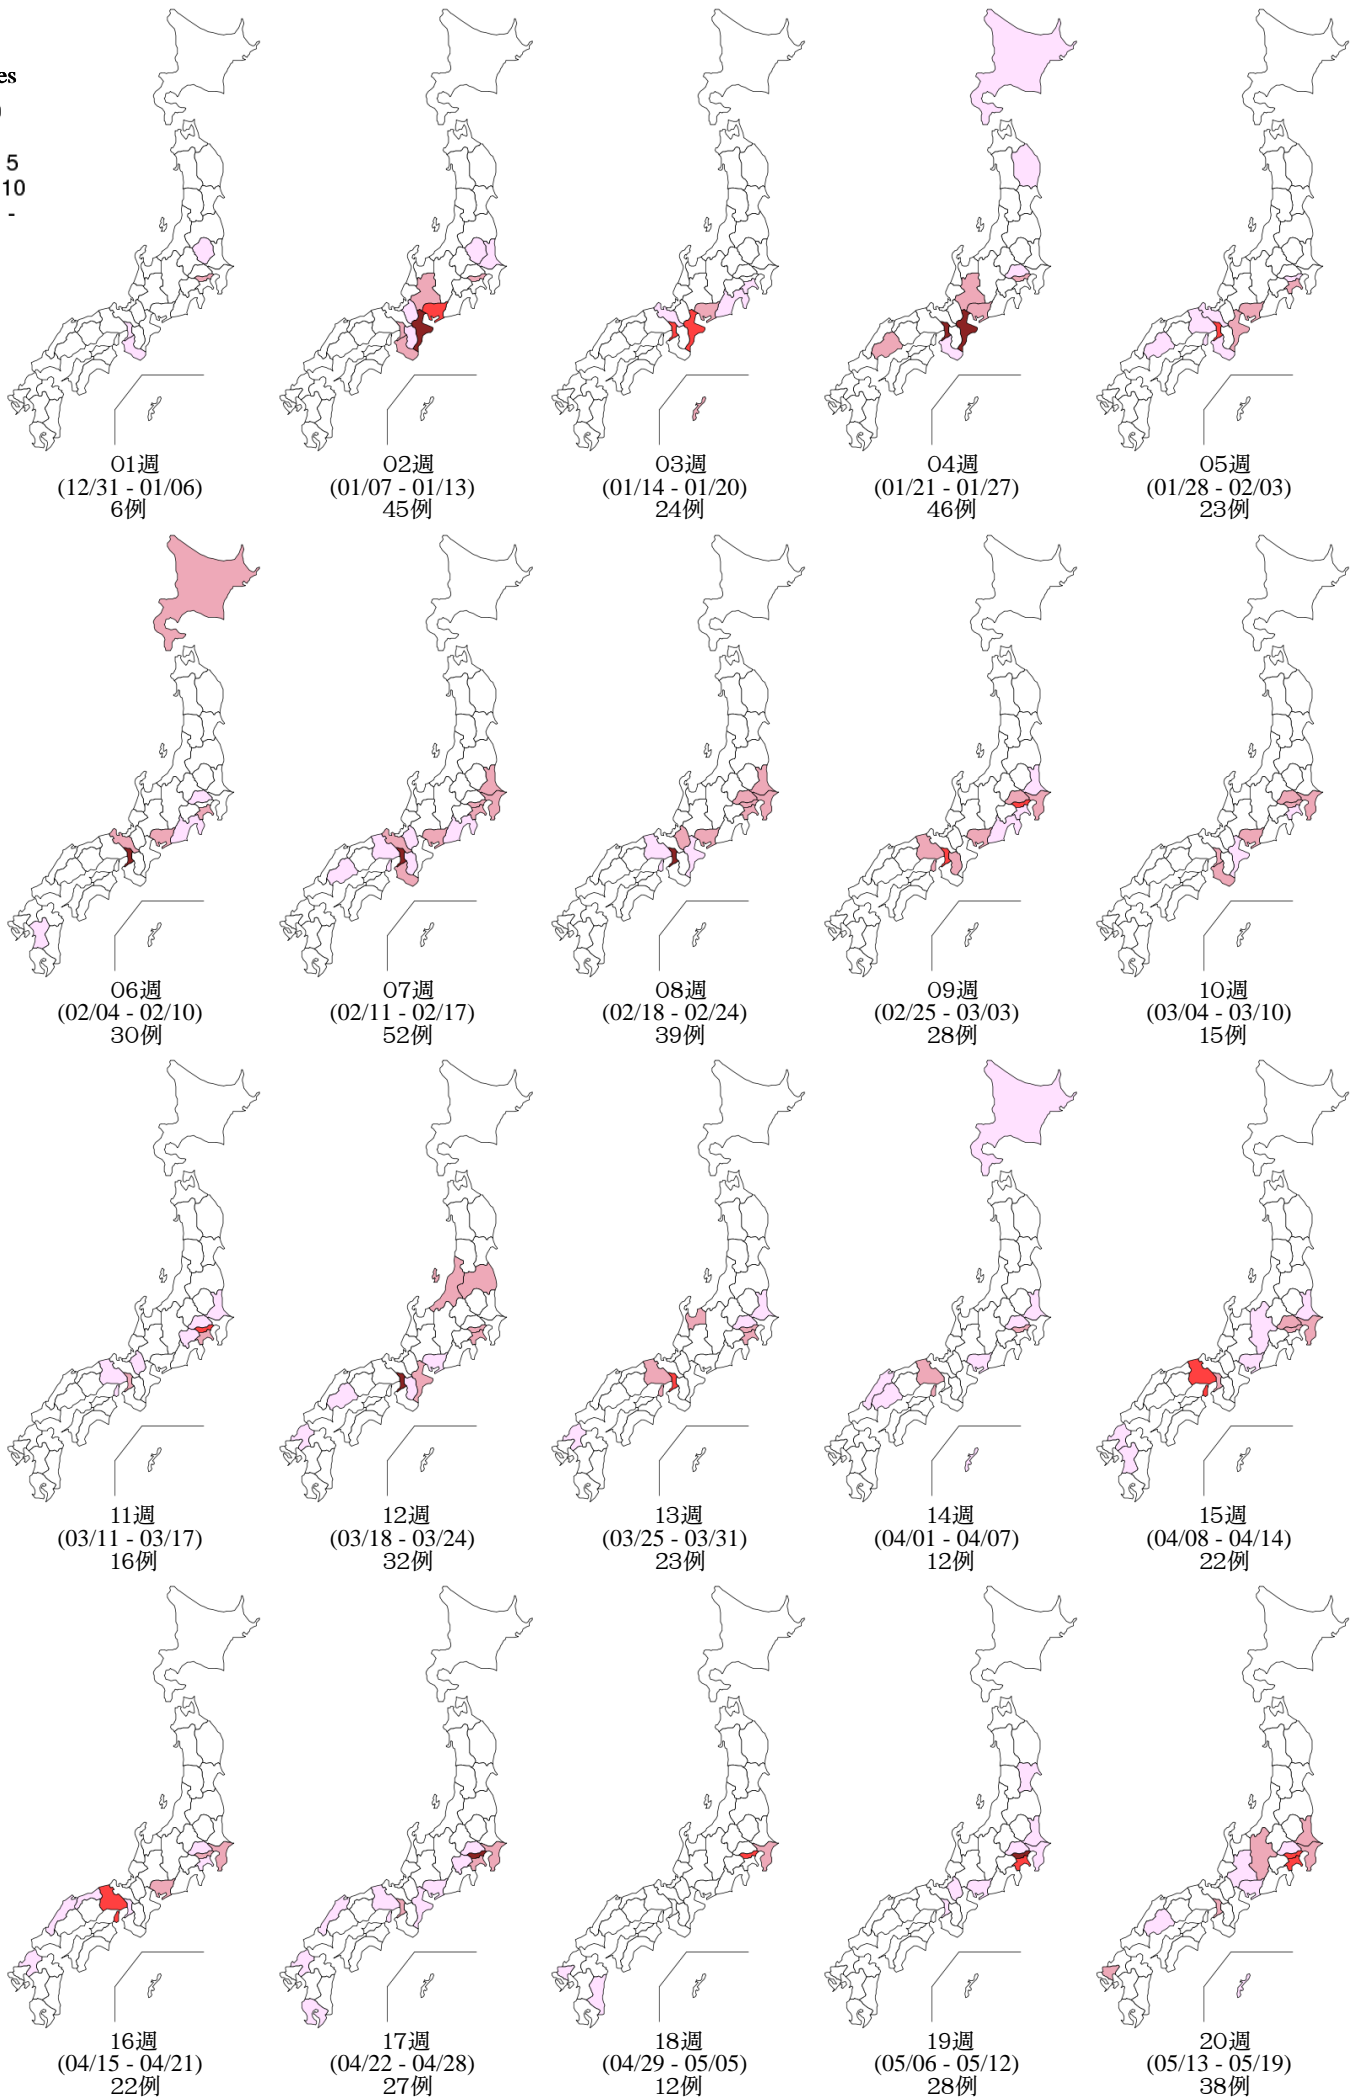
es
0
5
10
-

01週
(12/31 - 01/06)
6例

02週
(01/07 - 01/13)
45例

03週
(01/14 - 01/20)
24例

04週
(01/21 - 01/27)
46例

05週
(01/28 - 02/03)
23例

06週
(02/04 - 02/10)
30例

07週
(02/11 - 02/17)
52例

08週
(02/18 - 02/24)
39例

09週
(02/25 - 03/03)
28例

10週
(03/04 - 03/10)
15例

11週
(03/11 - 03/17)
16例

12週
(03/18 - 03/24)
32例

13週
(03/25 - 03/31)
23例

14週
(04/01 - 04/07)
12例

15週
(04/08 - 04/14)
22例

16週
(04/15 - 04/21)
22例

17週
(04/22 - 04/28)
27例

18週
(04/29 - 05/05)
12例

19週
(05/06 - 05/12)
28例

20週
(05/13 - 05/19)
38例